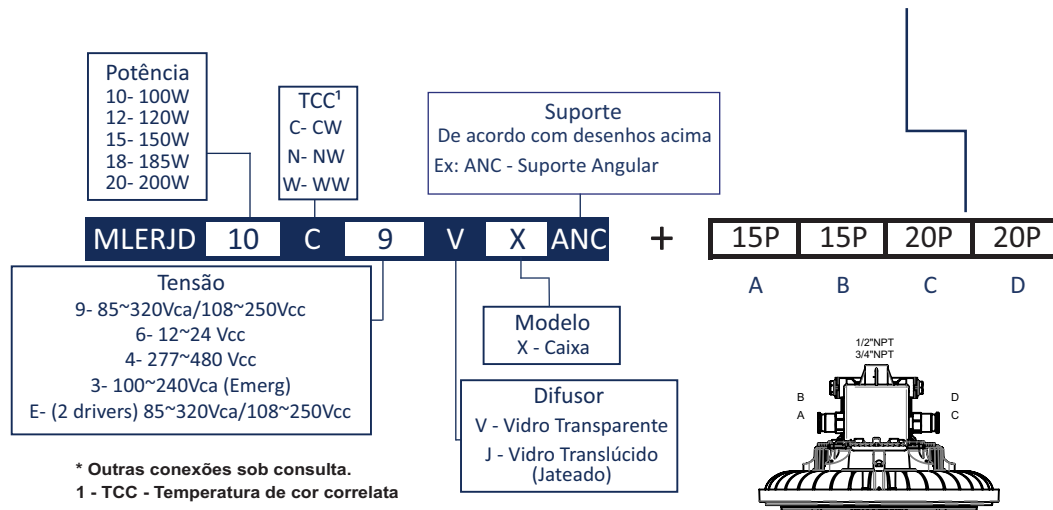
Potência
10- 100W
12- 120W
15- 150W
18- 185W
20- 200W

TCC¹
C- CW
N- NW
W- WW

Suporte
De acordo com desenhos acima
Ex: ANC - Suporte Angular

MLERJD 10 C 9 V X ANC + 15P 15P 20P 20P

A B C D

Tensão
9- 85~320Vca/108~250Vcc
6- 12~24 Vcc
4- 277~480 Vcc
3- 100~240Vca (Emerg)
E- (2 drivers) 85~320Vca/108~250Vcc

Modelo
X - Caixa

Difusor
V - Vidro Transparente
J - Vidro Translúcido (Jateado)

1/2"NPT
3/4"NPT
B
A
D
C

* Outras conexões sob consulta.
1 - TCC - Temperatura de cor correlata